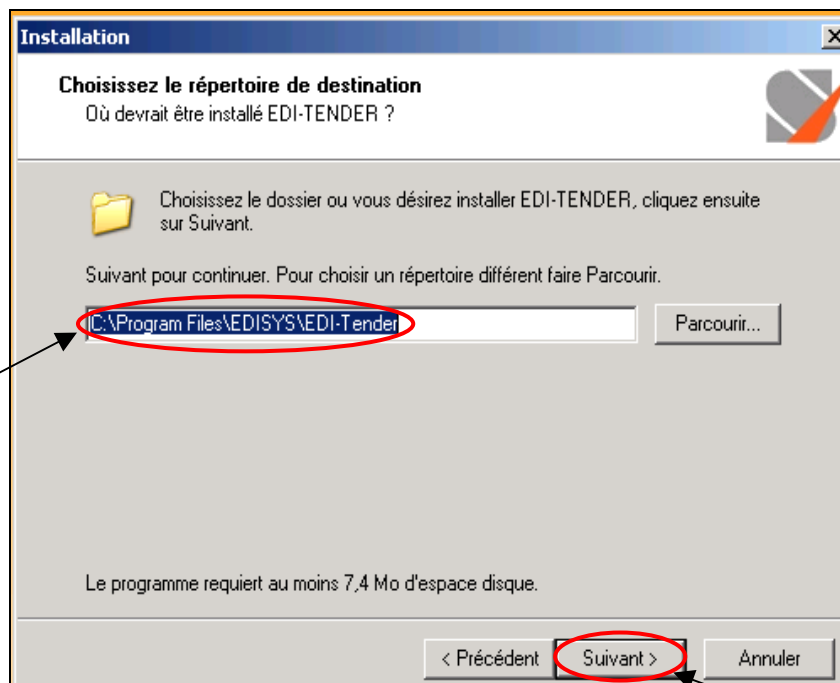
Installation

Choisissez le répertoire de destination
Où devrait être installé EDI-TENDER ?

Choisissez le dossier ou vous désirez installer EDI-TENDER, cliquez ensuite sur Suivant.

Suivant pour continuer. Pour choisir un répertoire différent faire Parcourir.

C:\Program Files\EDISYS\EDI-Tender

Parcourir...

Le programme requiert au moins 7,4 Mo d'espace disque.

< Précédent
Suivant >
Annuler